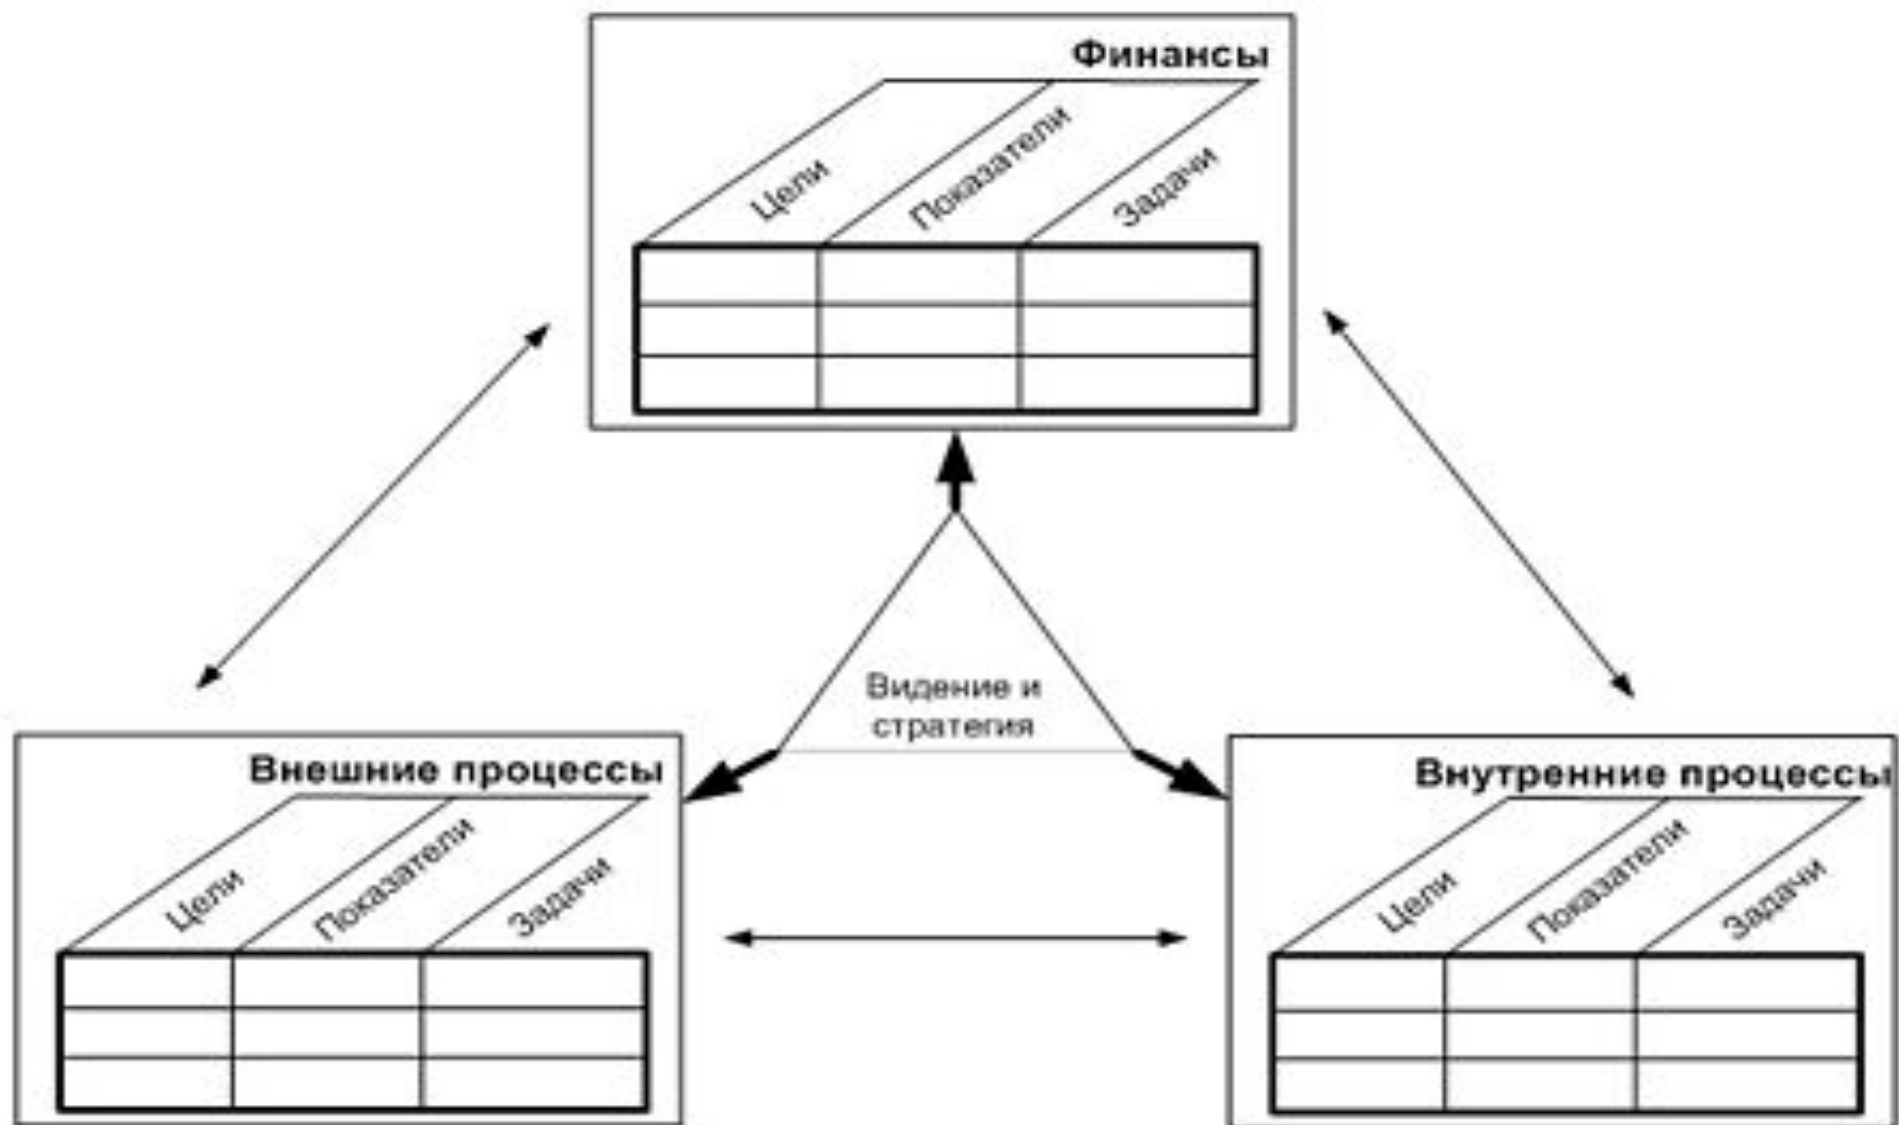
Финансы

| Цели | Показатели | Задачи |
|---|---|---|
| | | |
| | | |
| | | |

Видение и стратегия

Внешние процессы

| Цели | Показатели | Задачи |
|---|---|---|
| | | |
| | | |
| | | |

Внутренние процессы

| Цели | Показатели | Задачи |
|---|---|---|
| | | |
| | | |
| | | |